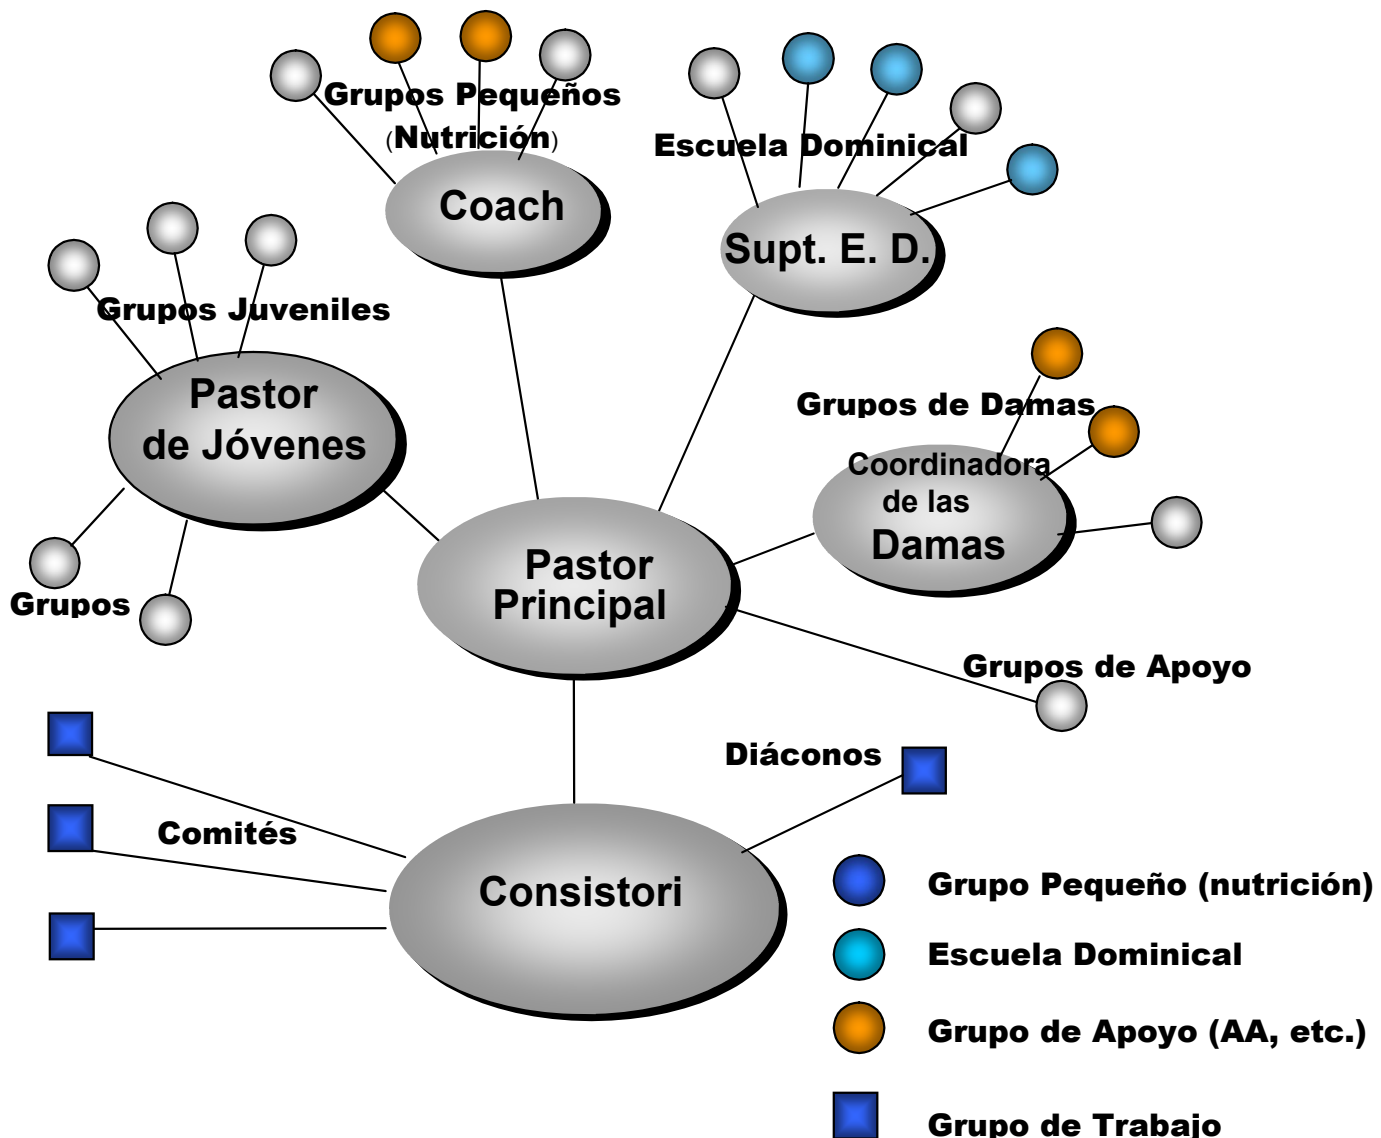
Grupos Pequeños
(Nutrición)

Coach

Escuela Dominical

Supt. E. D.

Grupos Juveniles

Pastor de Jóvenes

Grupos de Damas

Coordinadora de las Damas

Grupos

Pastor Principal

Grupos de Apoyo

Diáconos

Comités

Consistori

Grupo Pequeño (nutrición)

Escuela Dominical

Grupo de Apoyo (AA, etc.)

Grupo de Trabajo